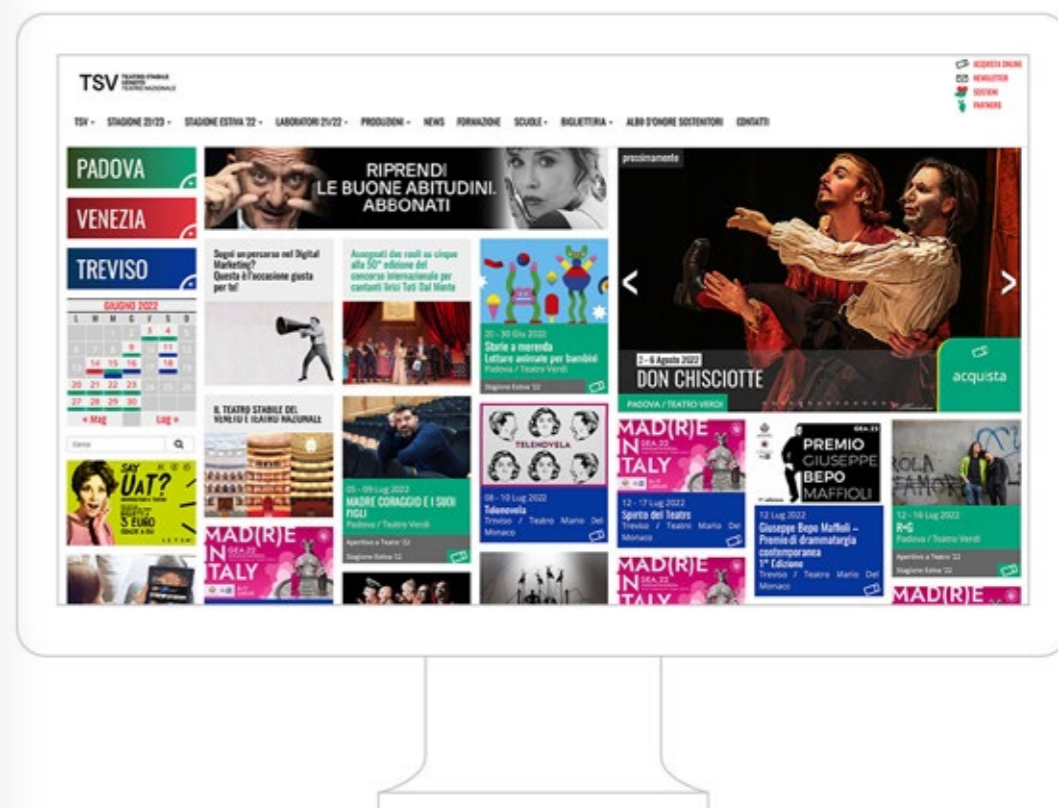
TSV TEATRO STABILE VENETO TEATRO NAZIONALE

ACQUISTA ONLINE
NEWSLETTER
SOSTIENI
PARTNERS

TSV · STAGIONE 21/23 · STAGIONE ESTIVA '22 · LABORATORI 21/22 · PRODUZIONI · NEWS FORMAZIONE SCUOLE · BIGLIETTERIA · ALBO D'ONORE SOSTENITORI CONTATTI

PADOVA
VENEZIA
TREVISO

GIUGNO 2022
L M M G V S D
1 2 3 4 5
6 7 8 9 10 11 12
13 14 15 16 17 18 19
20 21 22 23 24 25 26
27 28 29 30
« Mag Lug »

Cerca

SAY UAT?
5 EURO

RIPRENDI LE BUONE ABITUDINI. ABBONATI

Sogni un percorso nel Digital Marketing? Questa è l'occasione giusta per te!

Assegnati due ruoli su cinque alla 50ª edizione del concorso internazionale per cantanti lirici Toti Dal Monte

20 - 30 Giu 2022
Storie a merenda
Letture animate per bambini
Padova / Teatro Verdi
Stagione Estiva '22

IL TEATRO STABILE DEL VENETO È TEATRO NAZIONALE

05 - 09 Lug 2022
MADRE CORAGGIO E I SUOI FIGLI
Padova / Teatro Verdi
Aperitivo a Teatro '22
Stagione Estiva '22

TELENOVELA
08 - 10 Lug 2022
Telenovela
Treviso / Teatro Mario Del Monaco

MAD(R)E IN ITALY

prossimamente
2 - 6 Agosto 2022
DON CHISCIOTTE
PADOVA / TEATRO VERDI
acquista

MAD(R)E IN ITALY
12 - 17 Lug 2022
Spirito del teatro
Treviso / Teatro Mario Del Monaco

PREMIO GIUSEPPE BEPO MAFFIOLI
12 Lug 2022
Giuseppe Bepo Maffioli – Premio di drammaturgia contemporanea 1ª Edizione
Treviso / Teatro Mario Del Monaco

12 - 16 Lug 2022
R+G
Padova / Teatro Verdi
Aperitivo a Teatro '22
Stagione Estiva '22

MAD(R)E IN ITALY